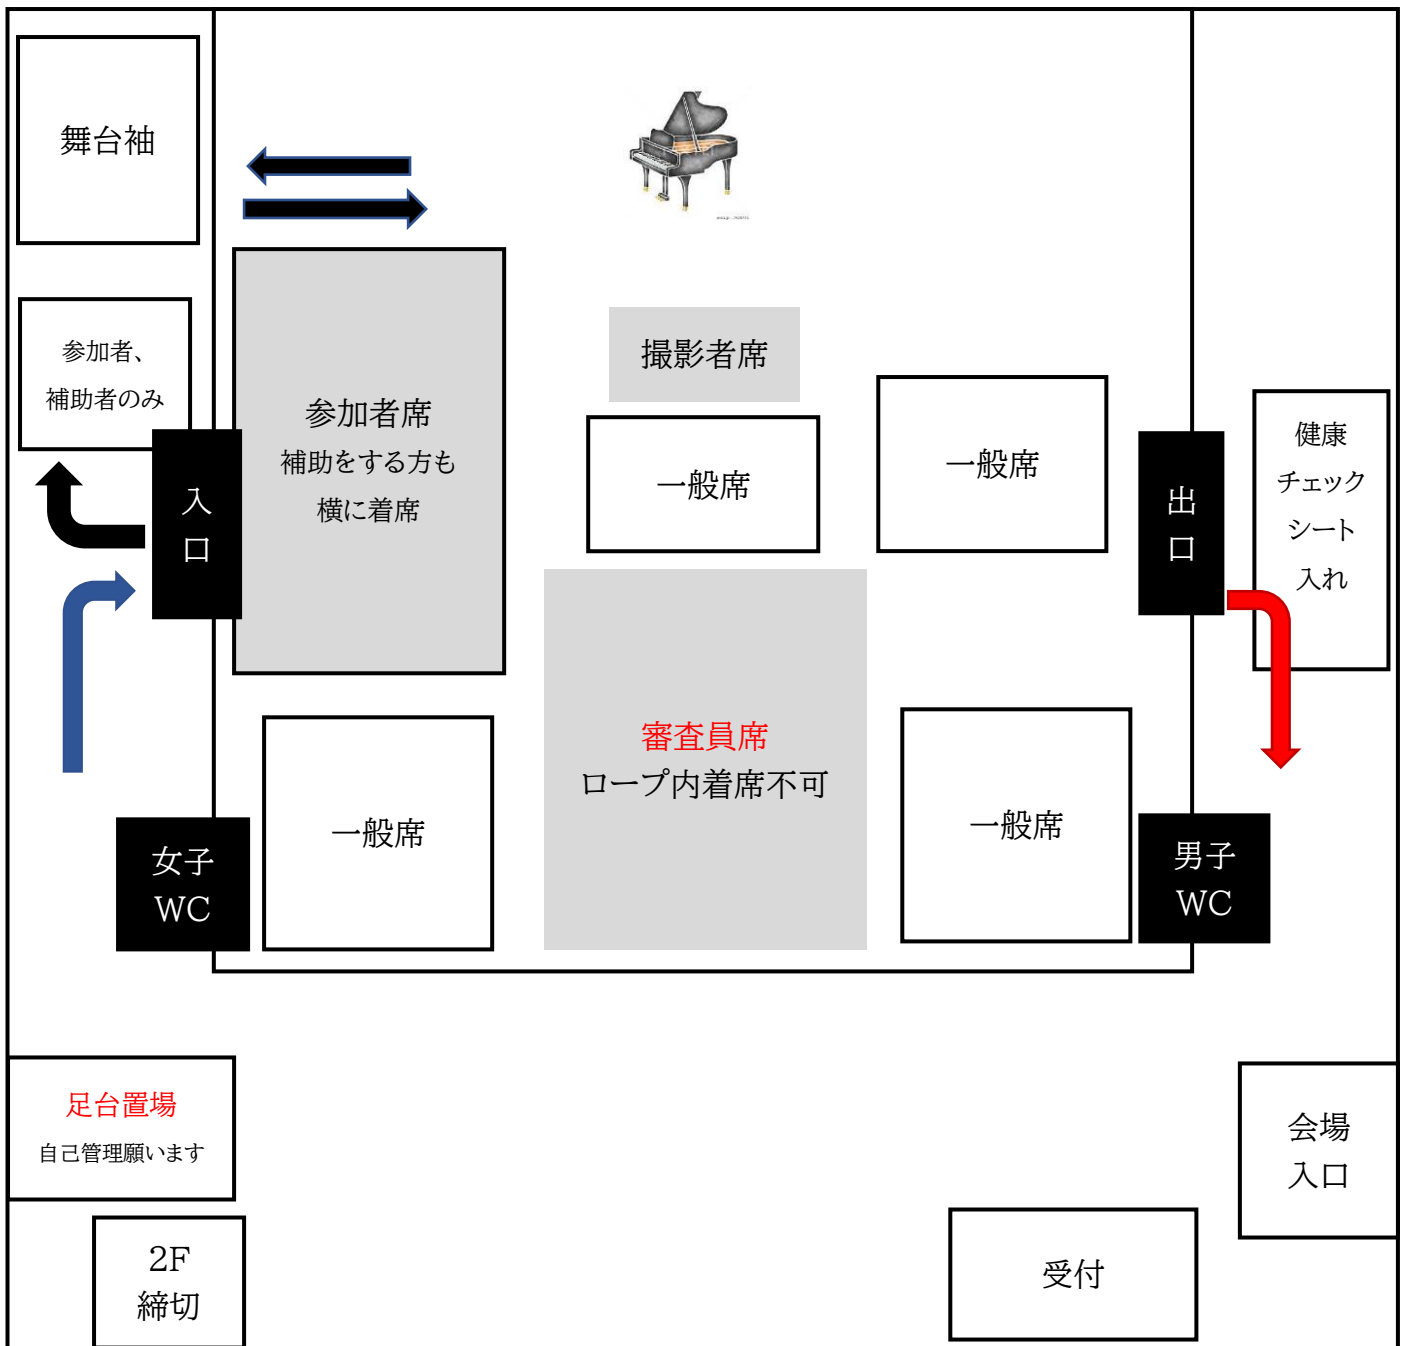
舞台袖

参加者、
補助者のみ

入
口

参加者席
補助をする方も
横に着席

撮影者席

一般席

一般席

出
口

健康
チェック
シート
入れ

審査員席
ロープ内着席不可

一般席

一般席

女子
WC

男子
WC

足台置場
自己管理願います

2F
締切

会場
入口

受付